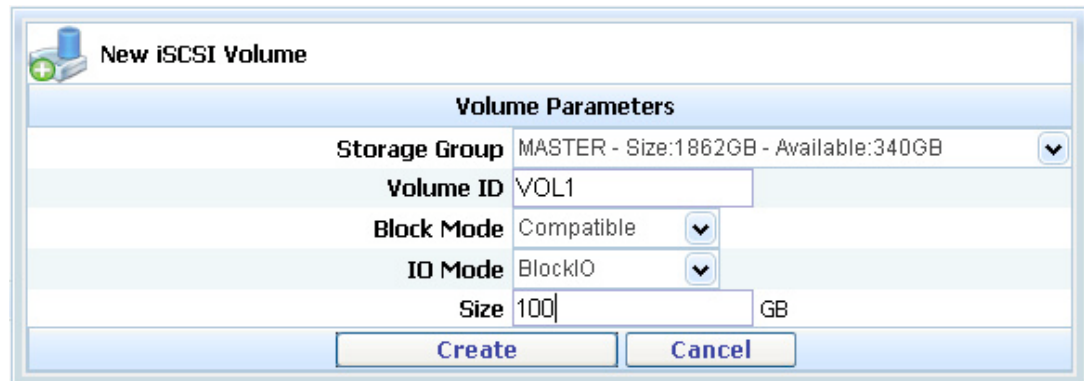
New iSCSI Volume

Volume Parameters

| | |
|---|---|
| Storage Group | MASTER - Size:1862GB - Available:340GB |
| Volume ID | VOL1 |
| Block Mode | Compatible |
| IO Mode | BlockIO |
| Size | 100 GB |

Create Cancel